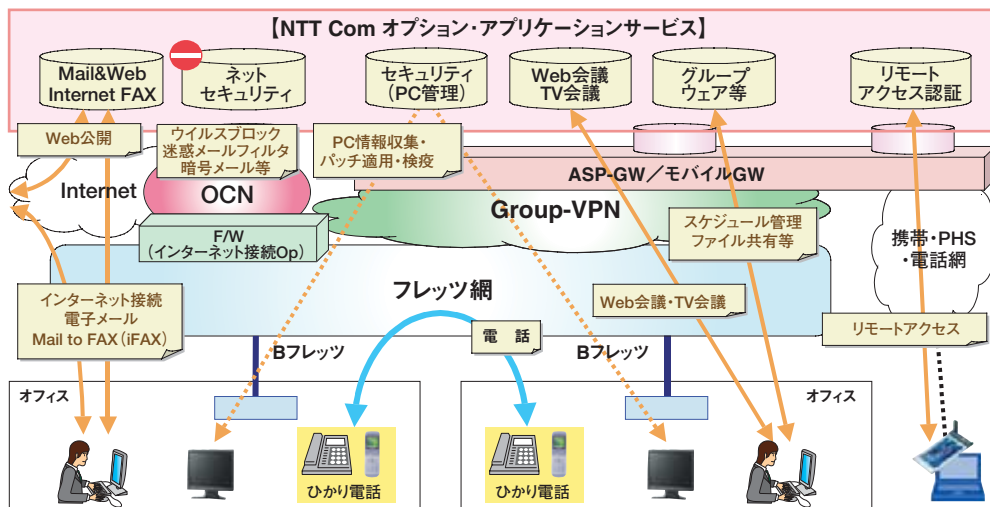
【NTT Com オプション・アプリケーションサービス】

Mail&Web Internet FAX

ネット セキュリティ

セキュリティ（PC管理）

Web会議 TV会議

グループ ウェア等

リモート アクセス認証

Web公開

ウイルスブロック 迷惑メールフィルタ 暗号メール等

PC情報収集・パッチ適用・検疫

ASP-GW／モバイルGW

Internet

OCN

Group-VPN

スケジュール管理 ファイル共有等

携帯・PHS ・電話網

F/W （インターネット接続Op）

フレッツ網

インターネット接続 電子メール Mail to FAX（iFAX）

Web会議・TV会議

リモートアクセス

電　話

Bフレッツ

Bフレッツ

オフィス

オフィス

ひかり電話

ひかり電話